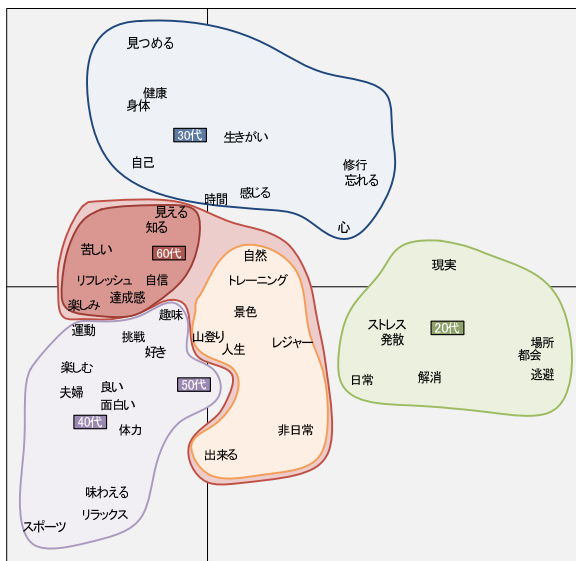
見つめる

健康
身体

30代
生きがい

自己

修行
忘れる

時間
感じる

心

見える
知る

苦しい
60代

自然

トレーニング

リフレッシュ
自信

達成感
楽しみ

趣味

景色

現実

運動

挑戦
好き

山登り
人生

レジャー

ストレス
発散

20代

場所
都会

楽しむ

夫婦

良い
面白い

50代

日常

解消

逃避

40代

体力

非日常

出来る

味わえる

リラックス

スポーツ